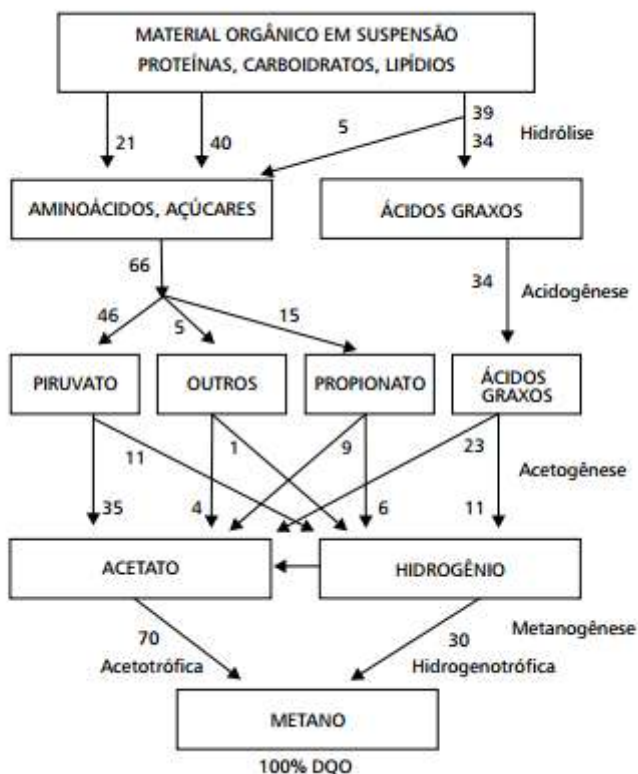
MATERIAL ORGÂNICO EM SUSPENSÃO
PROTEÍNAS, CARBOIDRATOS, LIPÍDIOS

21
40
5
39
34
Hidrólise

AMINOÁCIDOS, AÇÚCARES

ÁCIDOS GRAXOS

66

34
Acidogênese

46
5
15

PIRUVATO

OUTROS

PROPIONATO

ÁCIDOS GRAXOS

11
1
9
23
Acetogênese

35
4
6
11

ACETATO

HIDROGÊNIO

70
Acetotrófica

30
Hidrogenotrófica

Metanogênese

METANO

100% DQO